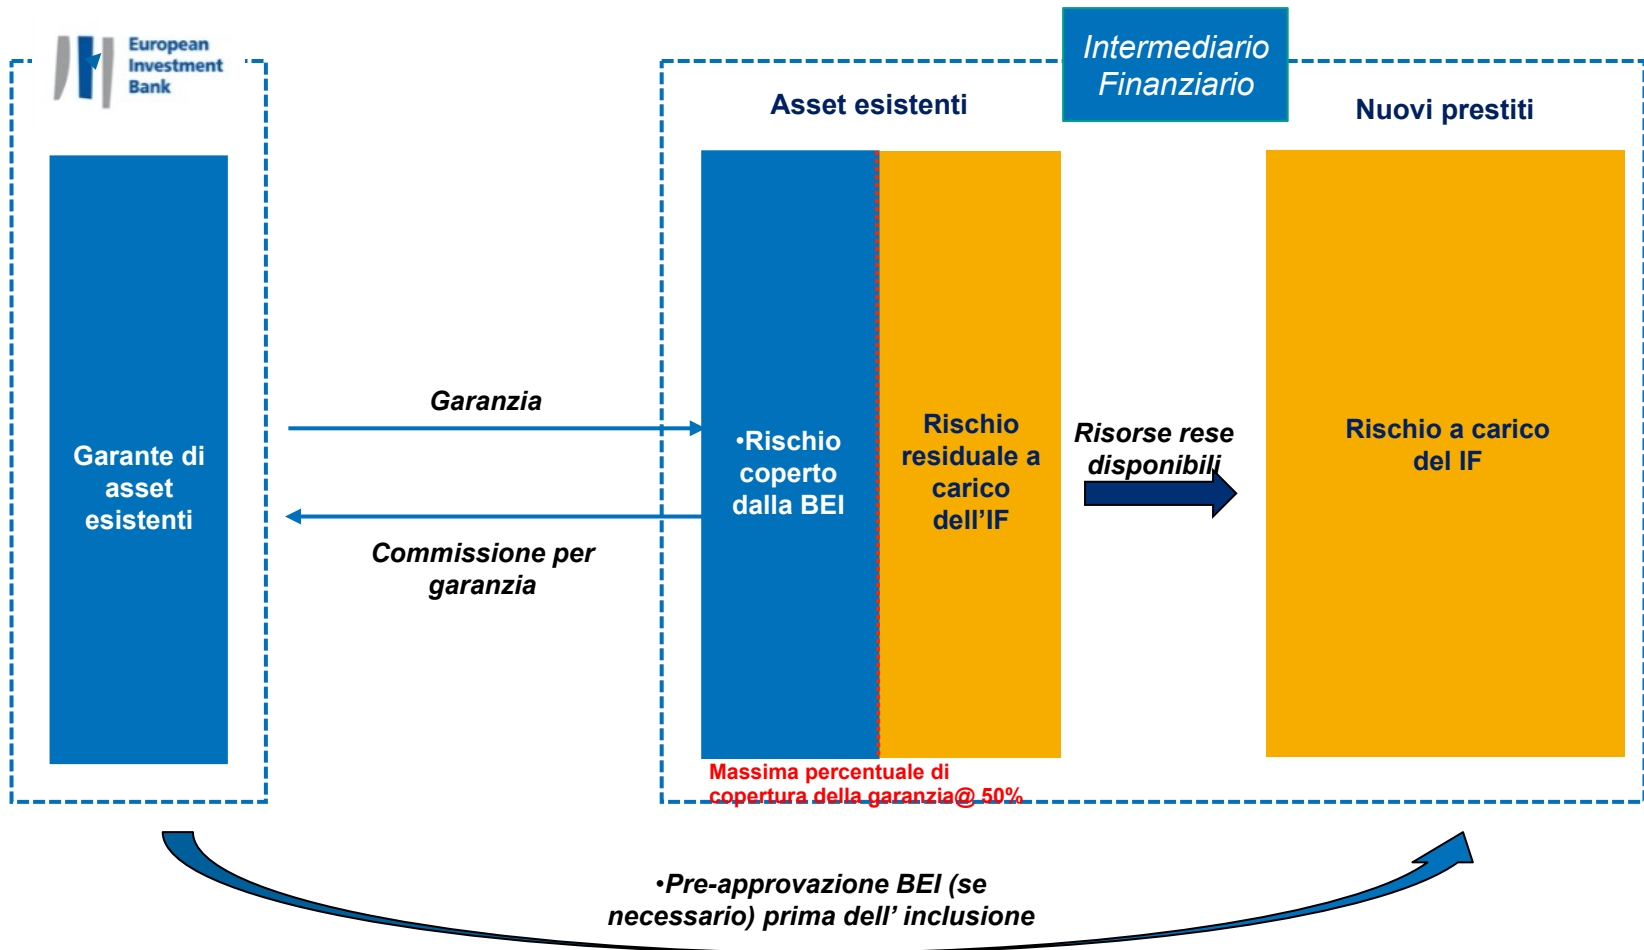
European Investment Bank

Intermediario Finanziario

Asset esistenti

Nuovi prestiti

Garante di asset esistenti

Garanzia

Commissione per garanzia

•Rischio coperto dalla BEI

Rischio residuale a carico dell'IF

Risorse rese disponibili

Rischio a carico del IF

Massima percentuale di copertura della garanzia@ 50%

•Pre-approvazione BEI (se necessario) prima dell' inclusione